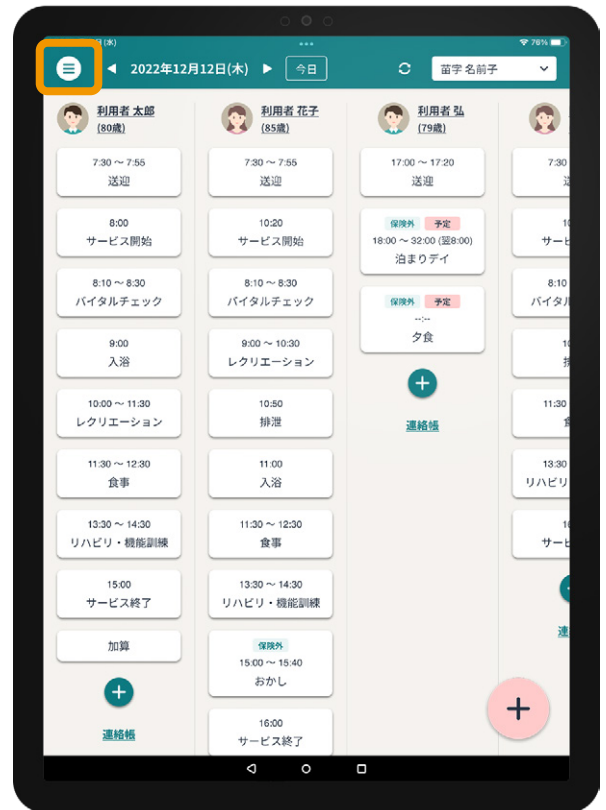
(木) 76%

2022年12月12日(木) 今日 苗字 名前子

利用者 太郎
(80歳)

7:30 ~ 7:55
送迎

8:00
サービス開始

8:10 ~ 8:30
バイタルチェック

9:00
入浴

10:00 ~ 11:30
レクリエーション

11:30 ~ 12:30
食事

13:30 ~ 14:30
リハビリ・機能訓練

15:00
サービス終了

加算

連絡帳

利用者 花子
(85歳)

7:30 ~ 7:55
送迎

10:20
サービス開始

8:10 ~ 8:30
バイタルチェック

9:00 ~ 10:30
レクリエーション

10:50
排泄

11:00
入浴

11:30 ~ 12:30
食事

13:30 ~ 14:30
リハビリ・機能訓練

保険外
15:00 ~ 15:40
おかし

16:00
サービス終了

利用者 弘
(79歳)

17:00 ~ 17:20
送迎

保険外 予定
18:00 ~ 32:00 (翌8:00)
泊まりデイ

保険外 予定
--:--
夕食

連絡帳

7:30
送
8:0
サービ
8:10
バイタル
排
11:30
食
13:30
リハビリ
サービ
連